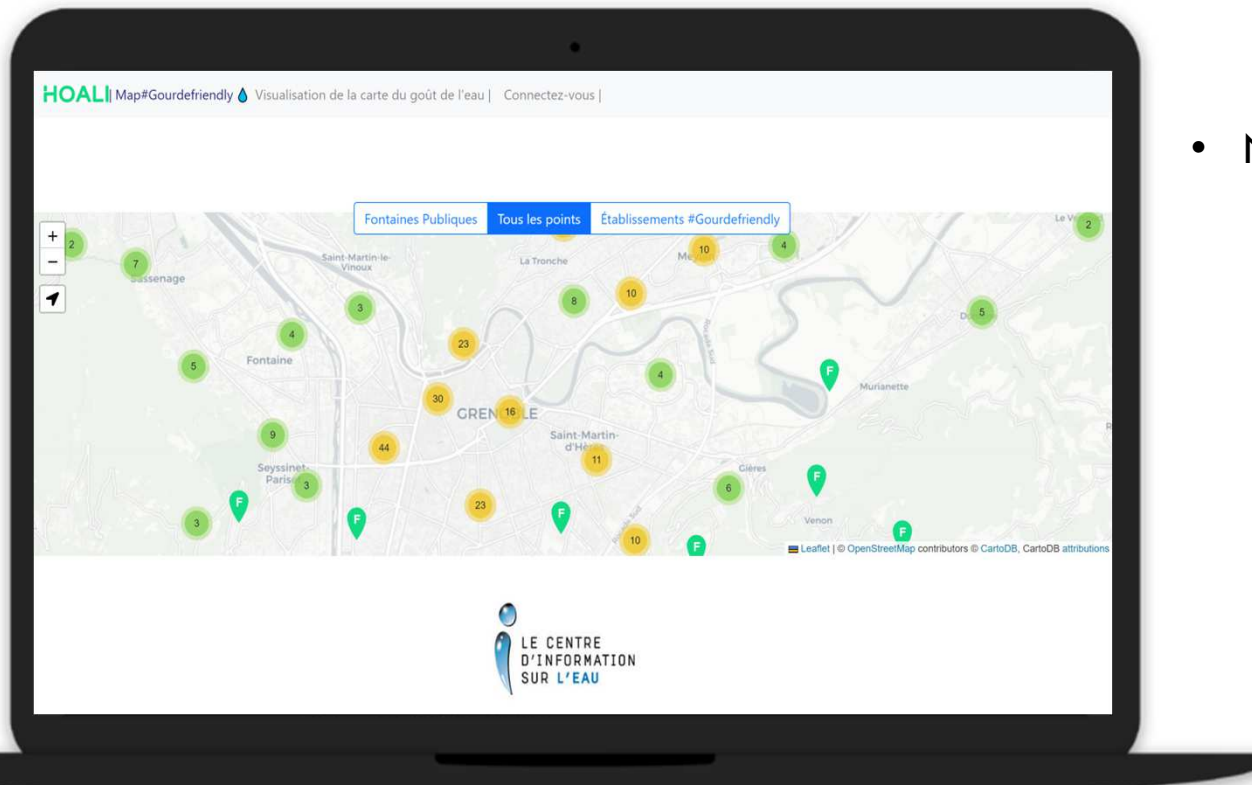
HOALI | Map#Gourdefriendly Visualisation de la carte du goût de l'eau | Connectez-vous |

Fontaines Publiques | Tous les points | Établissements #Gourdefriendly

+
−

2
7
Sassenage
Saint-Martin-le-Vinoux
La Tronche
10
Me
4
Le V
2
3
8
10
4
23
5
Fontaine
5
D
4
F
Murianette
30
GRENOBLE
16
Saint-Martin-d'Hères
9
44
11
Seyssinet-Pariset
3
Gières
6
F
F
3
F
23
F
Venon
F
10
F

Leaflet | © OpenStreetMap contributors © CartoDB, CartoDB attributions

LE CENTRE D'INFORMATION SUR L'EAU

•  N